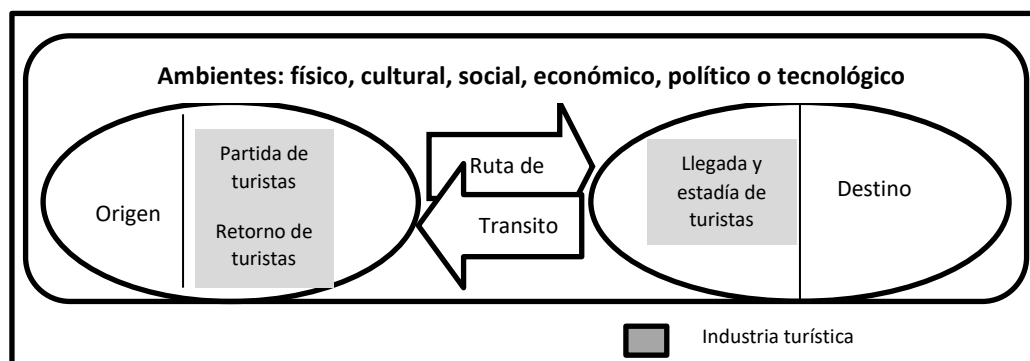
Ambientes: físico, cultural, social, económico, político o tecnológico

Origen

Partida de turistas

Retorno de turistas

Ruta de

Transito

Llegada y estadía de turistas

Destino

Industria turística